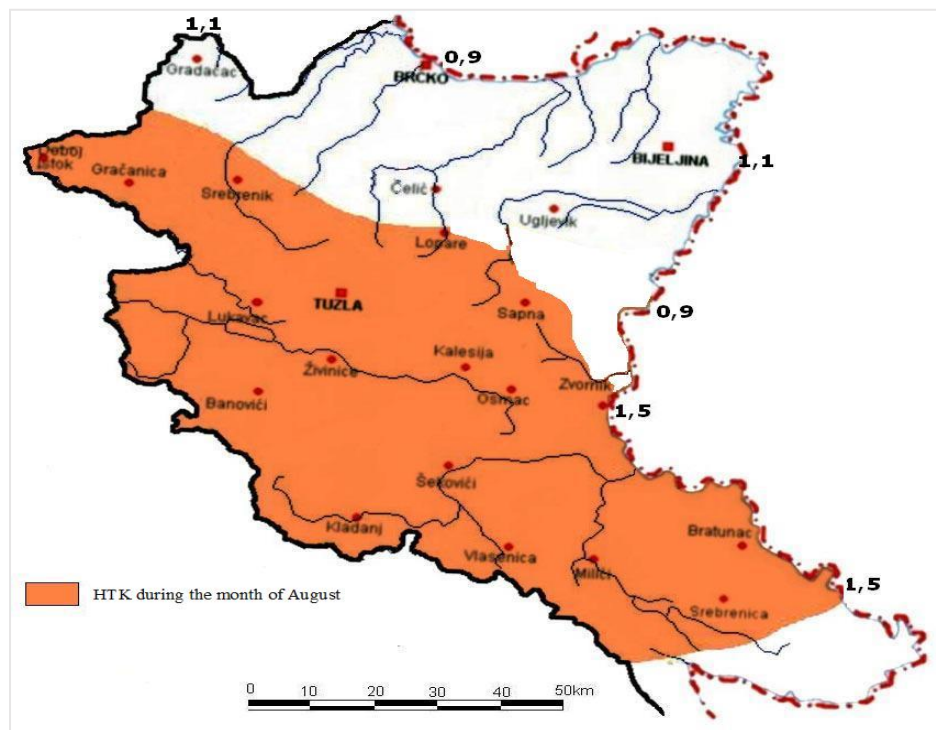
1,1
Gradačac
0,9
BRČKO
Doboj Istok
Gračanica
Srebrenik
Čelić
BIJELJINA
1,1
Ugljevik
Lopare
TUZLA
Sapna
0,9
Lukavac
Kalesija
Živinice
Banovići
Osmac
Zvornik
1,5
Šekovići
Kladanj
Vlasenica
Milići
Bratunac
Srebrenica
1,5
HTK during the month of August
0
10
20
30
40
50km